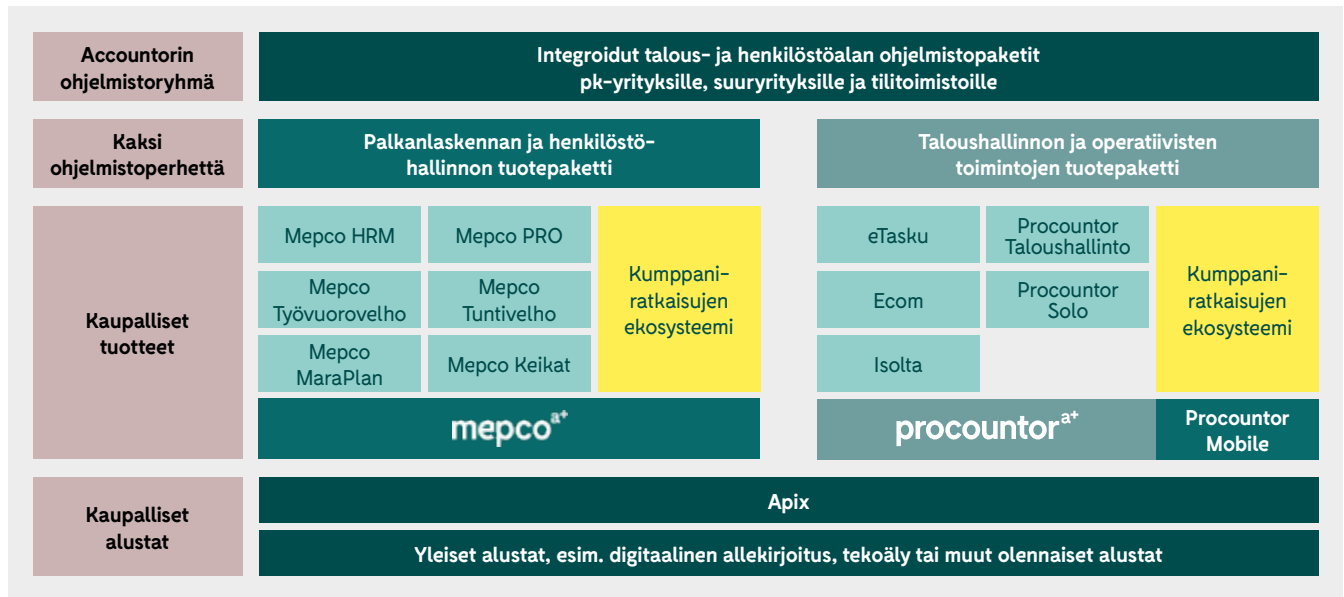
Accountorin ohjelmistoryhmä

Integroidut talous- ja henkilöstöalan ohjelmistopaketit pk-yrityksille, suuryrityksille ja tilitoimistoille

Kaksi ohjelmistoperhettä

Palkanlaskennan ja henkilöstöhallinnon tuotepaketti

Taloushallinnon ja operatiivisten toimintojen tuotepaketti

Kaupalliset tuotteet

Mepco HRM

Mepco PRO

Kumppaniratkaisujen ekosysteemi

Mepco Työvuorovelho

Mepco Tuntivelho

Mepco MaraPlan

Mepco Keikat

mepco$^{a+}$

eTasku

Procountor Taloushallinto

Kumppaniratkaisujen ekosysteemi

Ecom

Procountor Solo

Isolta

procountor$^{a+}$

Procountor Mobile

Kaupalliset alustat

Apix

Yleiset alustat, esim. digitaalinen allekirjoitus, tekoäly tai muut olennaiset alustat